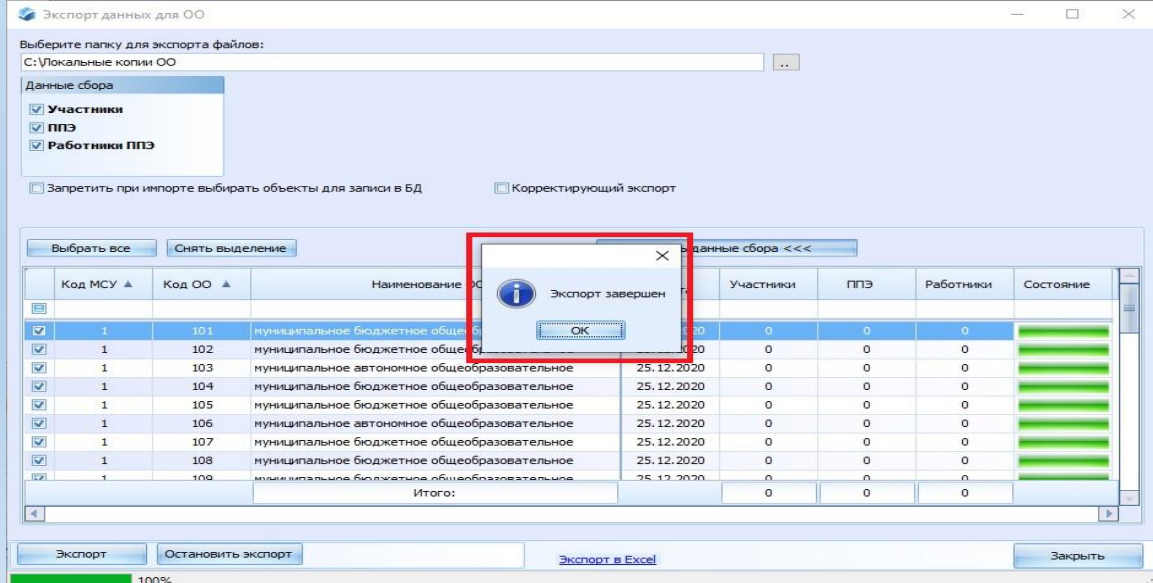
Экспорт данных для ОО

Выберите папку для экспорта файлов:
C:\Локальные копии ОО
..

Данные сбора
Участники
ППЭ
Работники ППЭ

Запретить при импорте выбирать объекты для записи в БД
Корректирующий экспорт

Выбрать все
Снять выделение
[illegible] данные сбора <<<

| | Код МСУ ▲ | Код ОО ▲ | Наименование ОО | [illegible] | Участники | ППЭ | Работники | Состояние |
|---|---|---|---|---|---|---|---|---|
| ☑ | 1 | 101 | муниципальное бюджетное общео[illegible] | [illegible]020 | 0 | 0 | 0 | |
| ☑ | 1 | 102 | муниципальное бюджетное общео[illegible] | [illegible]020 | 0 | 0 | 0 | |
| ☑ | 1 | 103 | муниципальное автономное общеобразовательное | 25.12.2020 | 0 | 0 | 0 | |
| ☑ | 1 | 104 | муниципальное бюджетное общеобразовательное | 25.12.2020 | 0 | 0 | 0 | |
| ☑ | 1 | 105 | муниципальное бюджетное общеобразовательное | 25.12.2020 | 0 | 0 | 0 | |
| ☑ | 1 | 106 | муниципальное автономное общеобразовательное | 25.12.2020 | 0 | 0 | 0 | |
| ☑ | 1 | 107 | муниципальное бюджетное общеобразовательное | 25.12.2020 | 0 | 0 | 0 | |
| ☑ | 1 | 108 | муниципальное бюджетное общеобразовательное | 25.12.2020 | 0 | 0 | 0 | |
| ☑ | 1 | 109 | муниципальное бюджетное общеобразовательное | 25.12.2020 | 0 | 0 | 0 | |
| | | | Итого: | | 0 | 0 | 0 | |

Экспорт завершен
OK

Экспорт
Остановить экспорт
Экспорт в Excel
Закрыть
100%